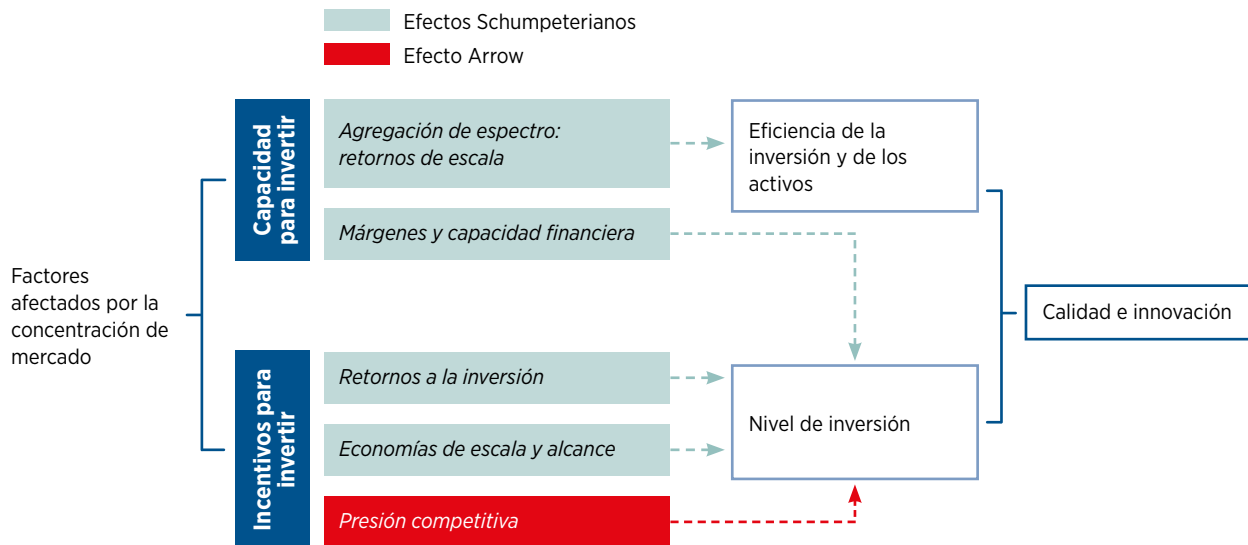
Efectos Schumpeterianos

Efecto Arrow

Factores afectados por la concentración de mercado

Capacidad para invertir

Agregación de espectro: retornos de escala

Márgenes y capacidad financiera

Incentivos para invertir

Retornos a la inversión

Economías de escala y alcance

Presión competitiva

Eficiencia de la inversión y de los activos

Nivel de inversión

Calidad e innovación